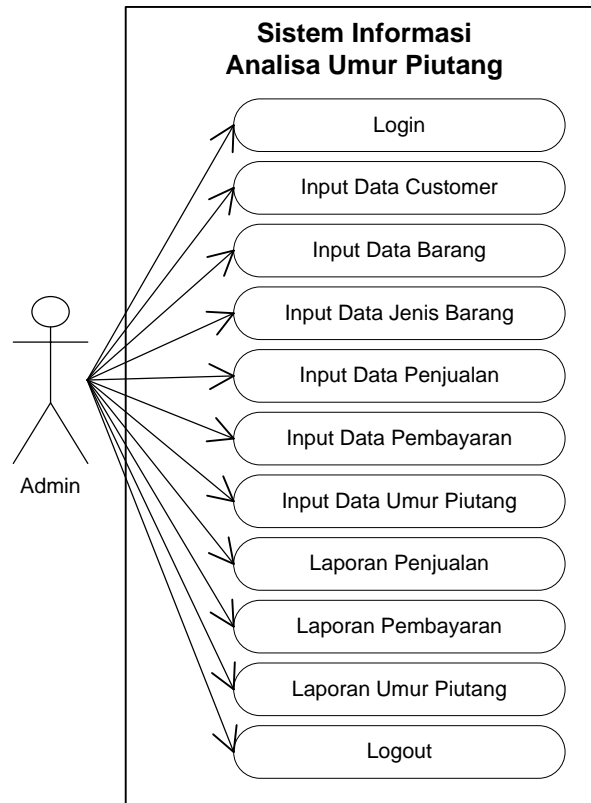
Sistem Informasi
Analisa Umur Piutang

Login

Input Data Customer

Input Data Barang

Input Data Jenis Barang

Input Data Penjualan

Input Data Pembayaran

Input Data Umur Piutang

Laporan Penjualan

Laporan Pembayaran

Laporan Umur Piutang

Logout

Admin